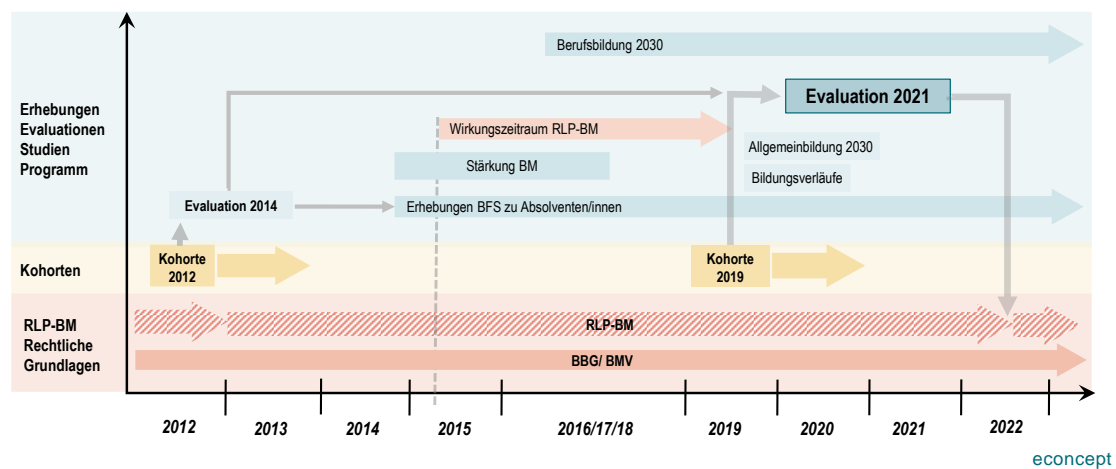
Erhebungen
Evaluationen
Studien
Programm

Berufsbildung 2030

Evaluation 2021

Wirkungszeitraum RLP-BM

Allgemeinbildung 2030

Stärkung BM

Bildungsverläufe

Evaluation 2014

Erhebungen BFS zu Absolventen/innen

Kohorten

Kohorte 2012

Kohorte 2019

RLP-BM
Rechtliche
Grundlagen

RLP-BM

BBG/ BMV

2012 | 2013 | 2014 | 2015 | 2016/17/18 | 2019 | 2020 | 2021 | 2022

econcept